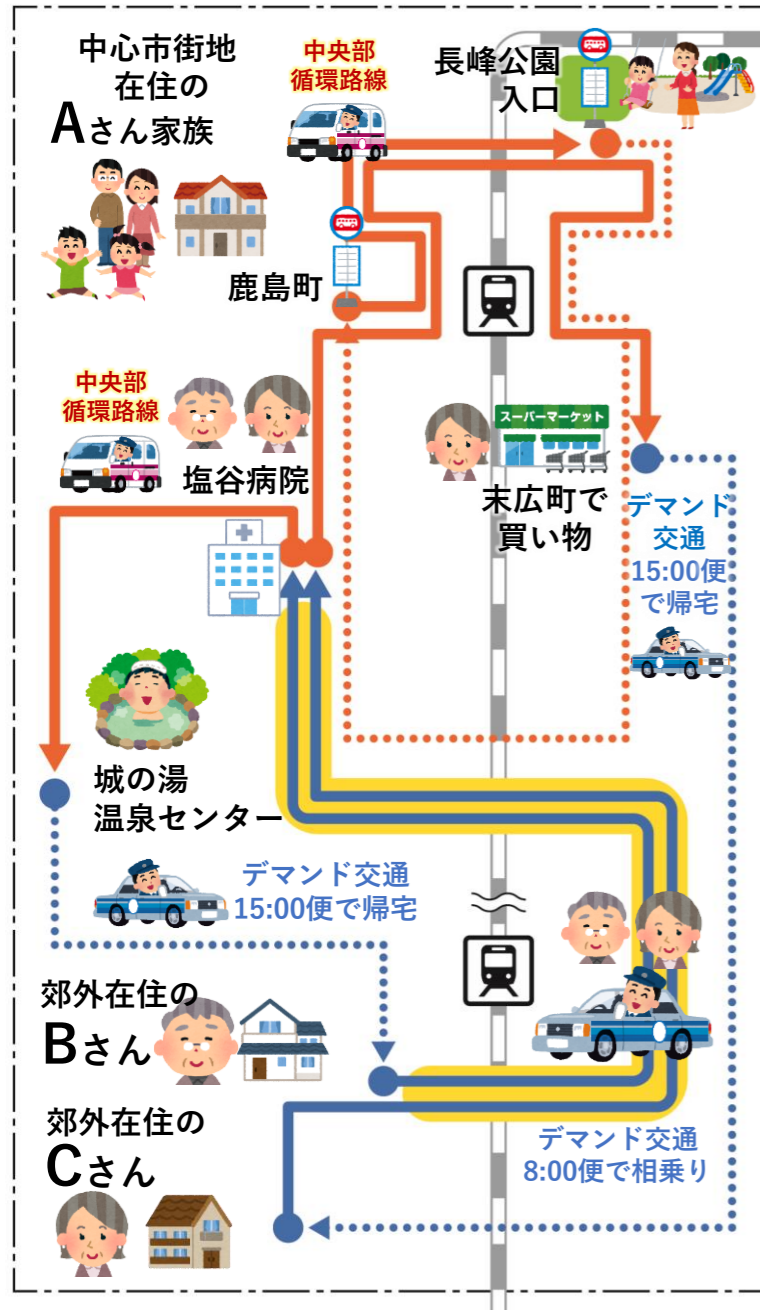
中心市街地
在住の
Aさん家族

中央部
循環路線

長峰公園
入口

鹿島町

中央部
循環路線

塩谷病院

スーパーマーケット

末広町で
買い物

デマンド交通
15:00便
で帰宅

城の湯
温泉センター

デマンド交通
15:00便で帰宅

郊外在住の
Bさん

郊外在住の
Cさん

デマンド交通
8:00便で相乗り